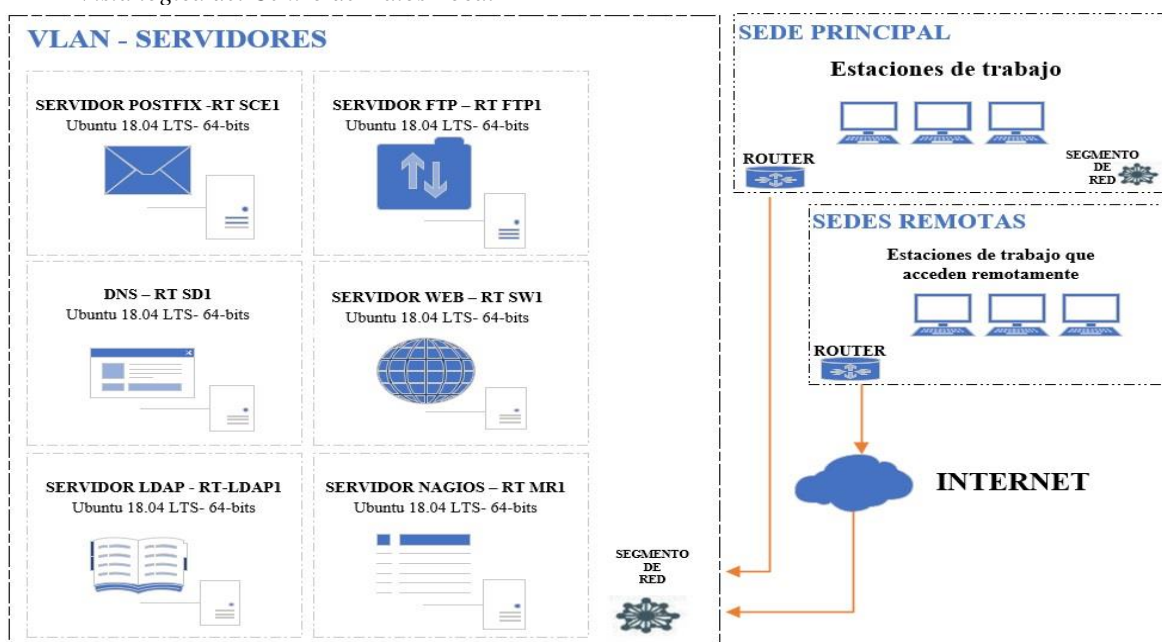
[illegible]

VLAN - SERVIDORES

SERVIDOR POSTFIX -RT SCE1
Ubuntu 18.04 LTS- 64-bits

SERVIDOR FTP – RT FTP1
Ubuntu 18.04 LTS- 64-bits

DNS – RT SD1
Ubuntu 18.04 LTS- 64-bits

SERVIDOR WEB – RT SW1
Ubuntu 18.04 LTS- 64-bits

SERVIDOR LDAP - RT-LDAP1
Ubuntu 18.04 LTS- 64-bits

SERVIDOR NAGIOS – RT MR1
Ubuntu 18.04 LTS- 64-bits

SEGMENTO DE RED

SEDE PRINCIPAL

Estaciones de trabajo

ROUTER

SEGMENTO DE RED

SEDES REMOTAS

Estaciones de trabajo que acceden remotamente

ROUTER

INTERNET